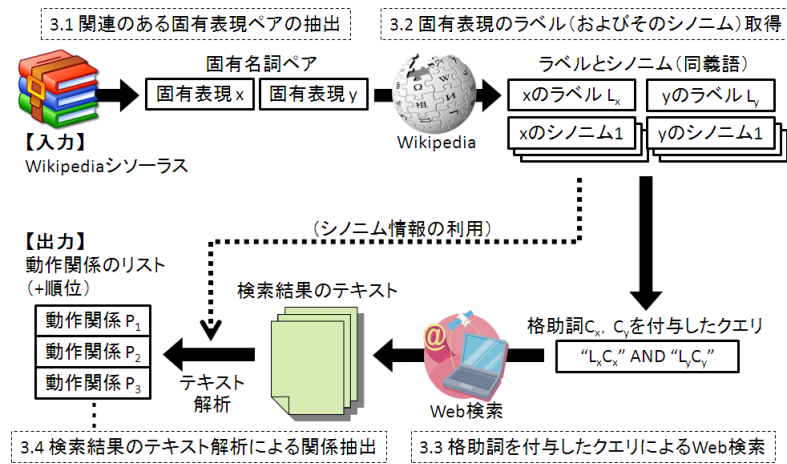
3.1 関連のある固有表現ペアの抽出

3.2 固有表現のラベル（およびそのシノニム）取得

固有名詞ペア

固有表現 x

固有表現 y

【入力】
Wikipediaシソーラス

Wikipedia

ラベルとシノニム（同義語）

xのラベル $L_x$

yのラベル $L_y$

xのシノニム1

yのシノニム1

（シノニム情報の利用）

【出力】
動作関係のリスト
（+順位）

動作関係 $P_1$

動作関係 $P_2$

動作関係 $P_3$

テキスト
解析

検索結果のテキスト

格助詞$C_x$, $C_y$を付与したクエリ

“$L_xC_x$” AND “$L_yC_y$”

Web検索

3.4 検索結果のテキスト解析による関係抽出

3.3 格助詞を付与したクエリによるWeb検索